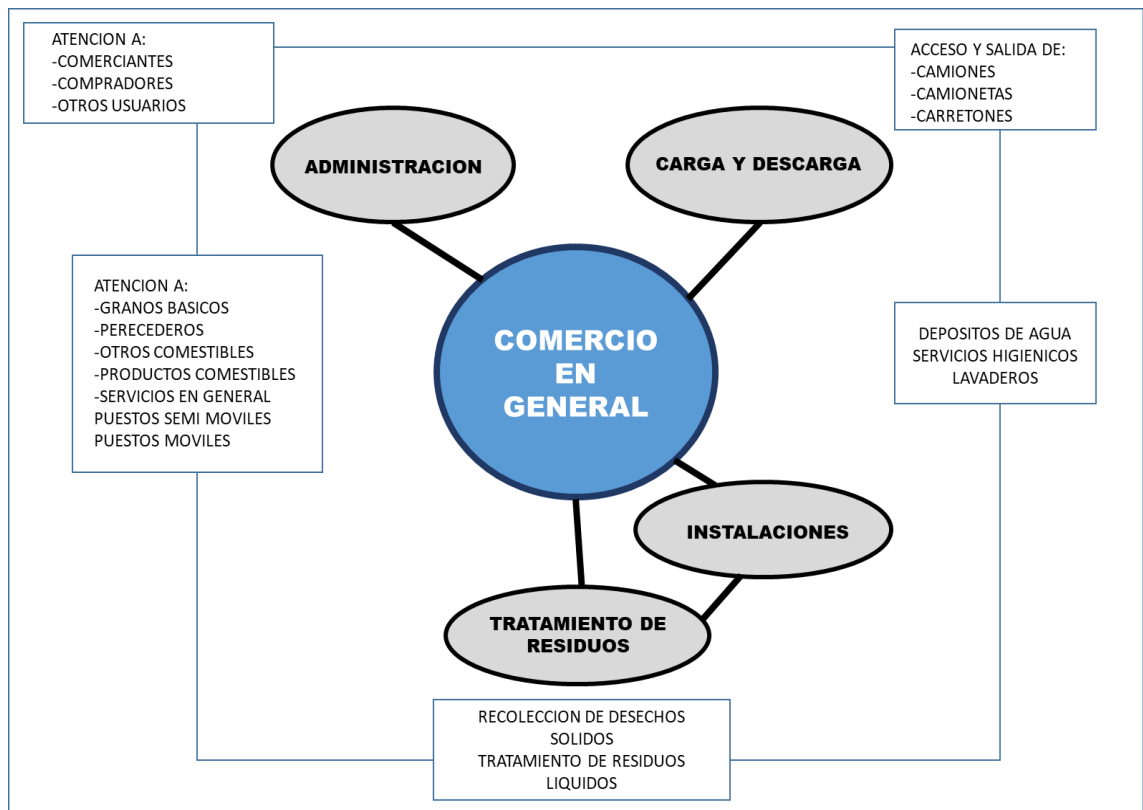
ATENCION A:
-COMERCIANTES
-COMPRADORES
-OTROS USUARIOS

ACCESO Y SALIDA DE:
-CAMIONES
-CAMIONETAS
-CARRETONES

ADMINISTRACION

CARGA Y DESCARGA

ATENCION A:
-GRANOS BASICOS
-PERECEDEROS
-OTROS COMESTIBLES
-PRODUCTOS COMESTIBLES
-SERVICIOS EN GENERAL
PUESTOS SEMI MOVILES
PUESTOS MOVILES

COMERCIO EN GENERAL

DEPOSITOS DE AGUA
SERVICIOS HIGIENICOS
LAVADEROS

INSTALACIONES

TRATAMIENTO DE RESIDUOS

RECOLECCION DE DESECHOS SOLIDOS
TRATAMIENTO DE RESIDUOS LIQUIDOS